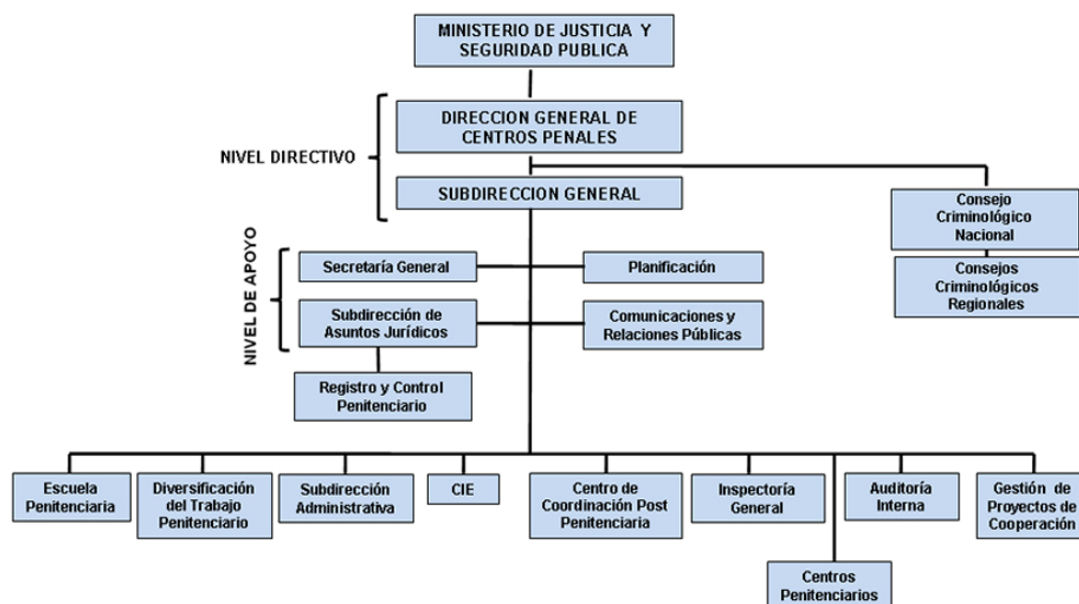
MINISTERIO DE JUSTICIA Y SEGURIDAD PUBLICA

NIVEL DIRECTIVO

DIRECCION GENERAL DE CENTROS PENALES

SUBDIRECCION GENERAL

Consejo Criminológico Nacional

Consejos Criminológicos Regionales

NIVEL DE APOYO

Secretaría General

Planificación

Subdirección de Asuntos Jurídicos

Comunicaciones y Relaciones Públicas

Registro y Control Penitenciario

Escuela Penitenciaria

Diversificación del Trabajo Penitenciario

Subdirección Administrativa

CIE

Centro de Coordinación Post Penitenciaria

Inspectoría General

Auditoría Interna

Gestión de Proyectos de Cooperación

Centros Penitenciarios